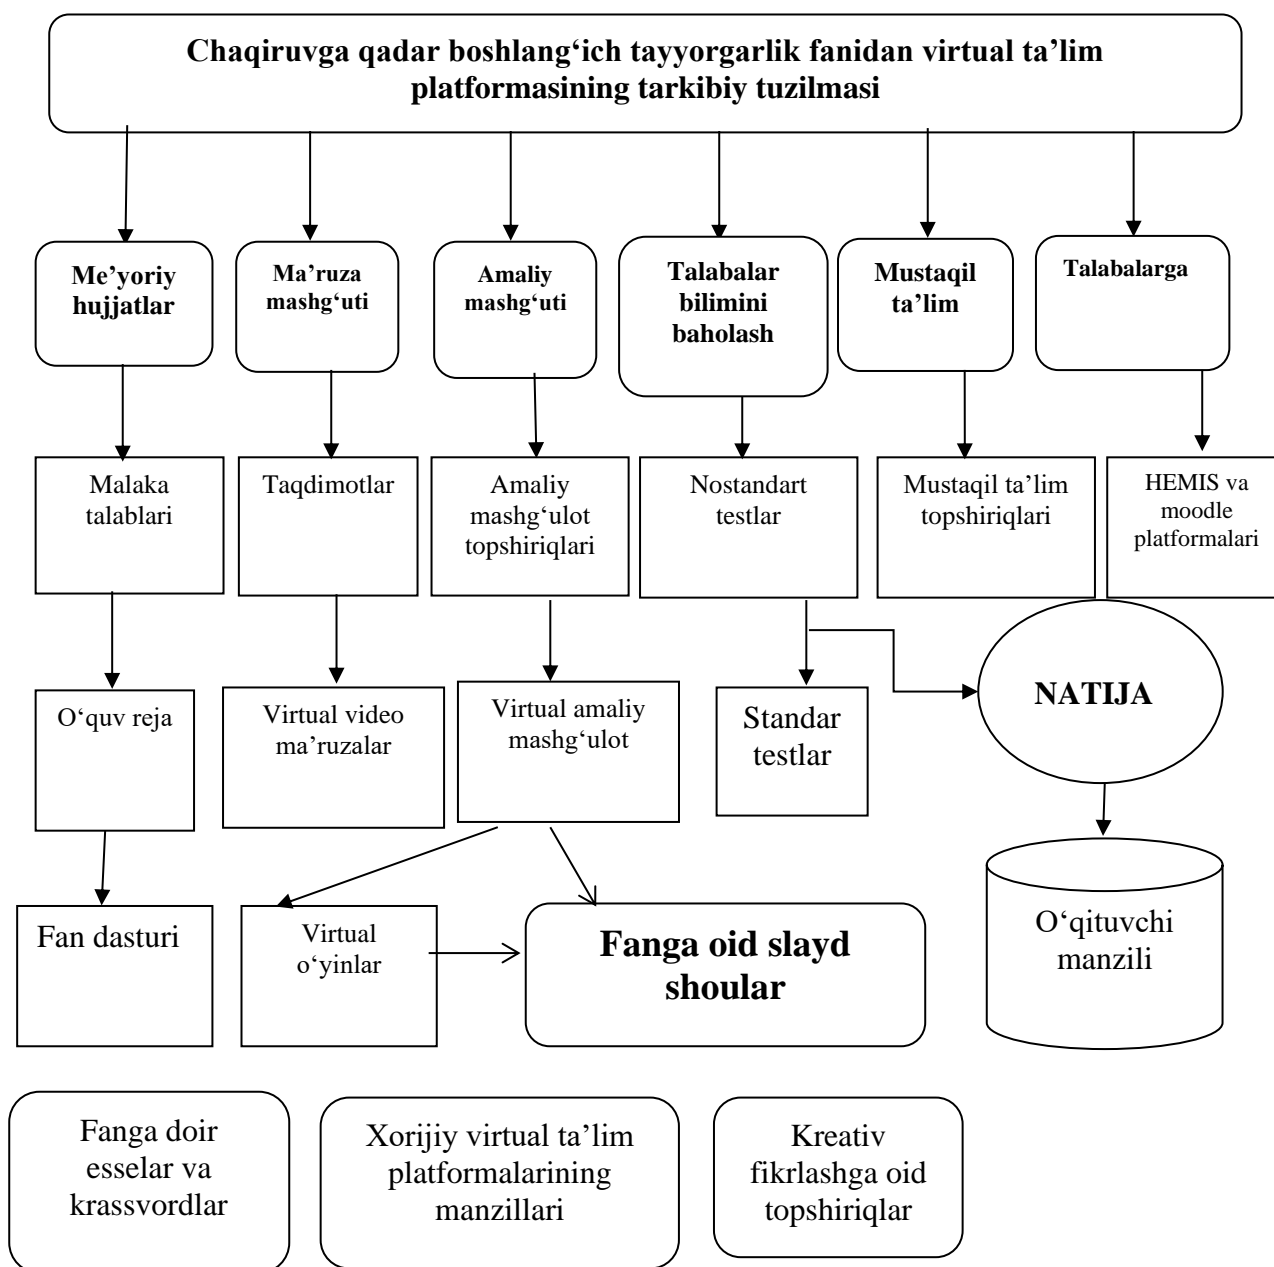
Chaqiruvga qadar boshlang‘ich tayyorgarlik fanidan virtual ta’lim platformasining tarkibiy tuzilmasi

Me’yoriy hujjatlar

Ma’ruza mashg‘uti

Amaliy mashg‘uti

Talabalar bilimini baholash

Mustaqil ta’lim

Talabalarga

Malaka talablari

Taqdimotlar

Amaliy mashg‘ulot topshiriqlari

Nostandart testlar

Mustaqil ta’lim topshiriqlari

HEMIS va moodle platformalari

O‘quv reja

Virtual video ma’ruzalar

Virtual amaliy mashg‘ulot

Standar testlar

NATIJA

Fan dasturi

Virtual o‘yinlar

Fanga oid slayd shoular

O‘qituvchi manzili

Fanga doir esselar va krassvordlar

Xorijiy virtual ta’lim platformalarining manzillari

Kreativ fikrlashga oid topshiriqlar